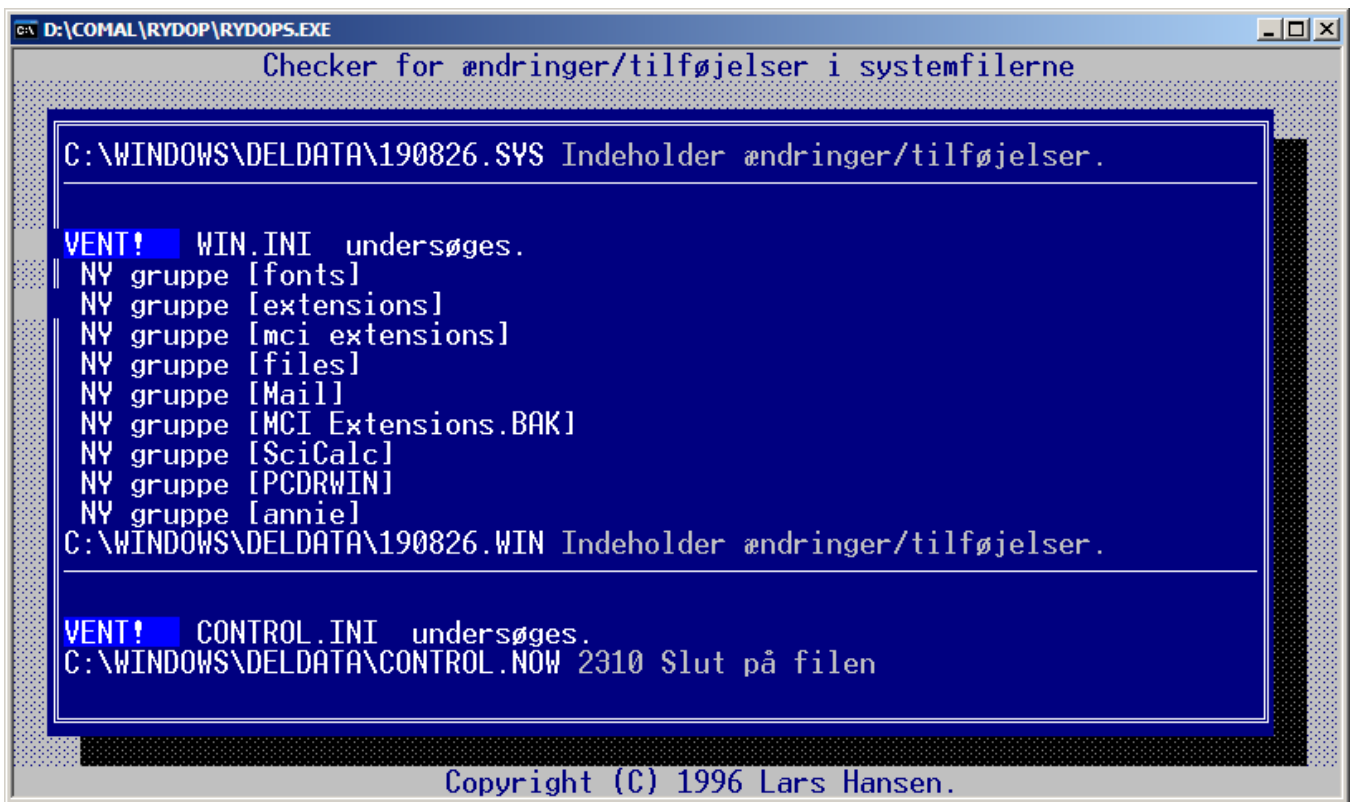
D:\COMAL\RYDOP\RYDOPS.EXE

Checker for ændringer/tilføjelser i systemfilerne

C:\WINDOWS\DELDATA\190826.SYS Indeholder ændringer/tilføjelser.

VENT! WIN.INI undersøges.
NY gruppe [fonts]
NY gruppe [extensions]
NY gruppe [mci extensions]
NY gruppe [files]
NY gruppe [Mail]
NY gruppe [MCI Extensions.BAK]
NY gruppe [SciCalc]
NY gruppe [PCDRWIN]
NY gruppe [annie]
C:\WINDOWS\DELDATA\190826.WIN Indeholder ændringer/tilføjelser.

VENT! CONTROL.INI undersøges.
C:\WINDOWS\DELDATA\CONTROL.NOW 2310 Slut på filen

Copyright (C) 1996 Lars Hansen.